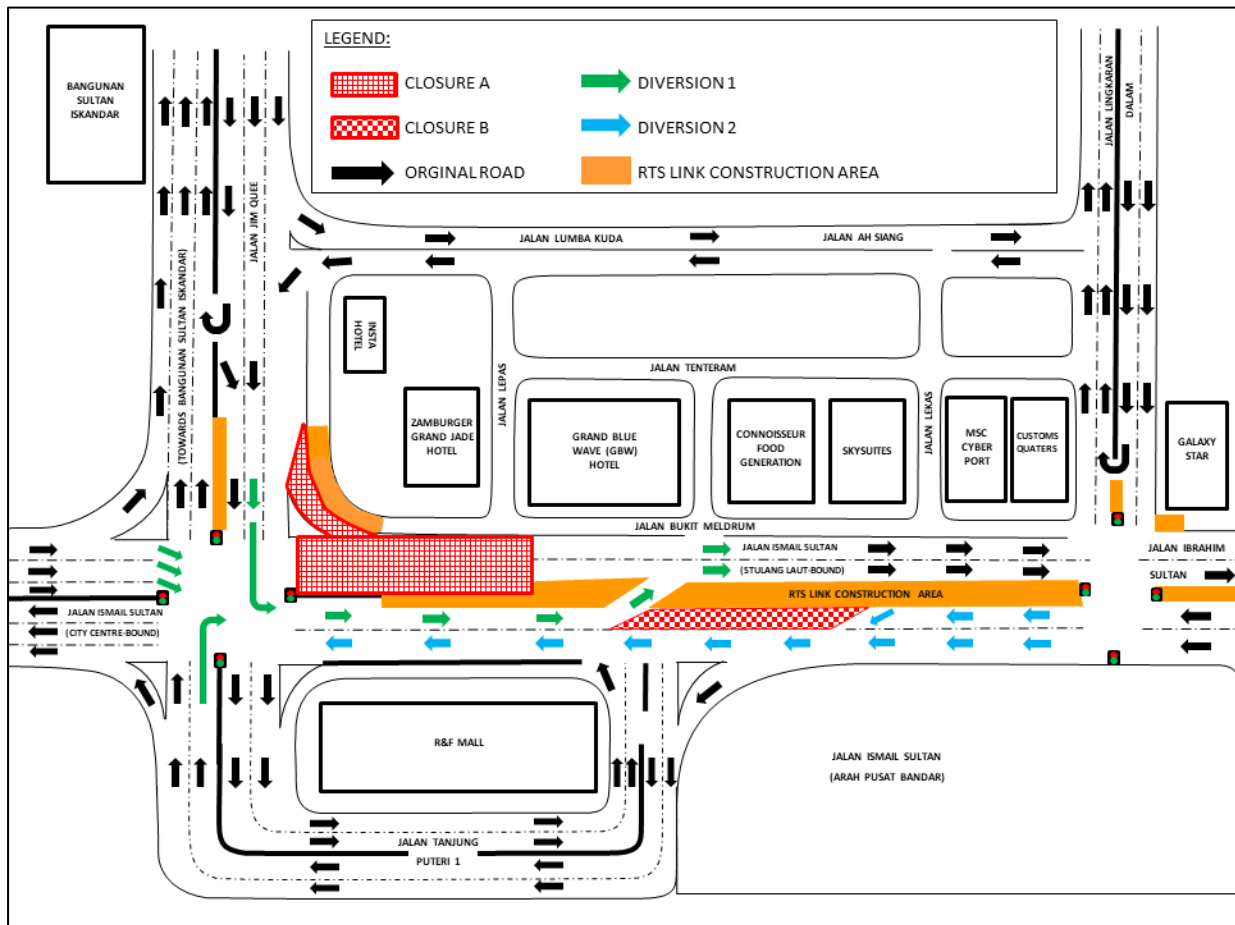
LEGEND:
CLOSURE A
DIVERSION 1
CLOSURE B
DIVERSION 2
ORGINAL ROAD
RTS LINK CONSTRUCTION AREA

BANGUNAN SULTAN ISKANDAR

JALAN JIM QUEE

(TOWARDS BANGUNAN SULTAN ISKANDAR)

JALAN LINGKARAN DALAM

JALAN LUMBA KUDA
JALAN AH SIANG

INSTA HOTEL

JALAN LEPAS

JALAN TENTERAM

ZAMBURGER GRAND JADE HOTEL

GRAND BLUE WAVE (GBW) HOTEL

CONNOISSEUR FOOD GENERATION

SKYSUITES

JALAN LEKAS

MSC CYBER PORT

CUSTOMS QUATERS

GALAXY STAR

JALAN BUKIT MELDRUM

JALAN ISMAIL SULTAN
(STULANG LAUT-BOUND)

JALAN IBRAHIM SULTAN

RTS LINK CONSTRUCTION AREA

JALAN ISMAIL SULTAN
(CITY CENTRE-BOUND)

R&F MALL

JALAN ISMAIL SULTAN
(ARAH PUSAT BANDAR)

JALAN TANJUNG PUTERI 1